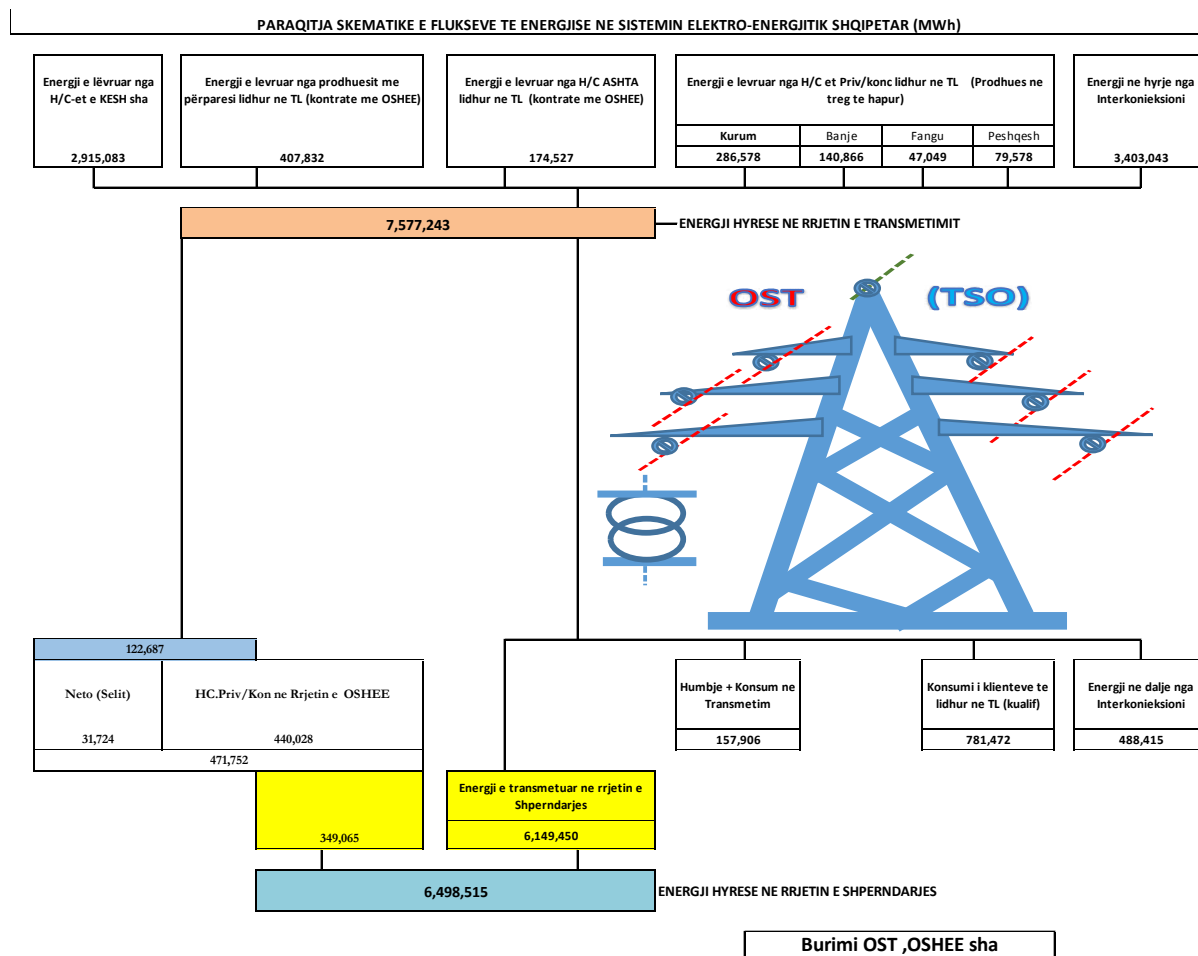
PARAQITJA SKEMATIKE E FLUKSEVE TE ENERGJISE NE SISTEMIN ELEKTRO-ENERGJITIK SHQIPETAR (MWh)

Energji e lëvruar nga H/C-et e KESH sha
2,915,083

Energji e levruar nga prodhuesit me përparesi lidhur ne TL (kontrate me OSHEE)
407,832

Energji e levruar nga H/C ASHTA lidhur ne TL (kontrate me OSHEE)
174,527

Energji e levruar nga H/C et Priv/konc lidhur ne TL (Prodhues ne treg te hapur)

| Kurum | Banje | Fangu | Peshqesh |
|---|---|---|---|
| 286,578 | 140,866 | 47,049 | 79,578 |

Energji ne hyrje nga Interkonieksioni
3,403,043

7,577,243
ENERGJI HYRESE NE RRJETIN E TRANSMETIMIT

OST (TSO)

122,687

Neto (Selit)
31,724

HC.Priv/Kon ne Rrjetin e OSHEE
440,028

471,752

Humbje + Konsum ne Transmetim
157,906

Konsumi i klienteve te lidhur ne TL (kualif)
781,472

Energji ne dalje nga Interkonieksioni
488,415

349,065

Energji e transmetuar ne rrjetin e Shperndarjes
6,149,450

6,498,515
ENERGJI HYRESE NE RRJETIN E SHPERNDARJES

Burimi OST ,OSHEE sha